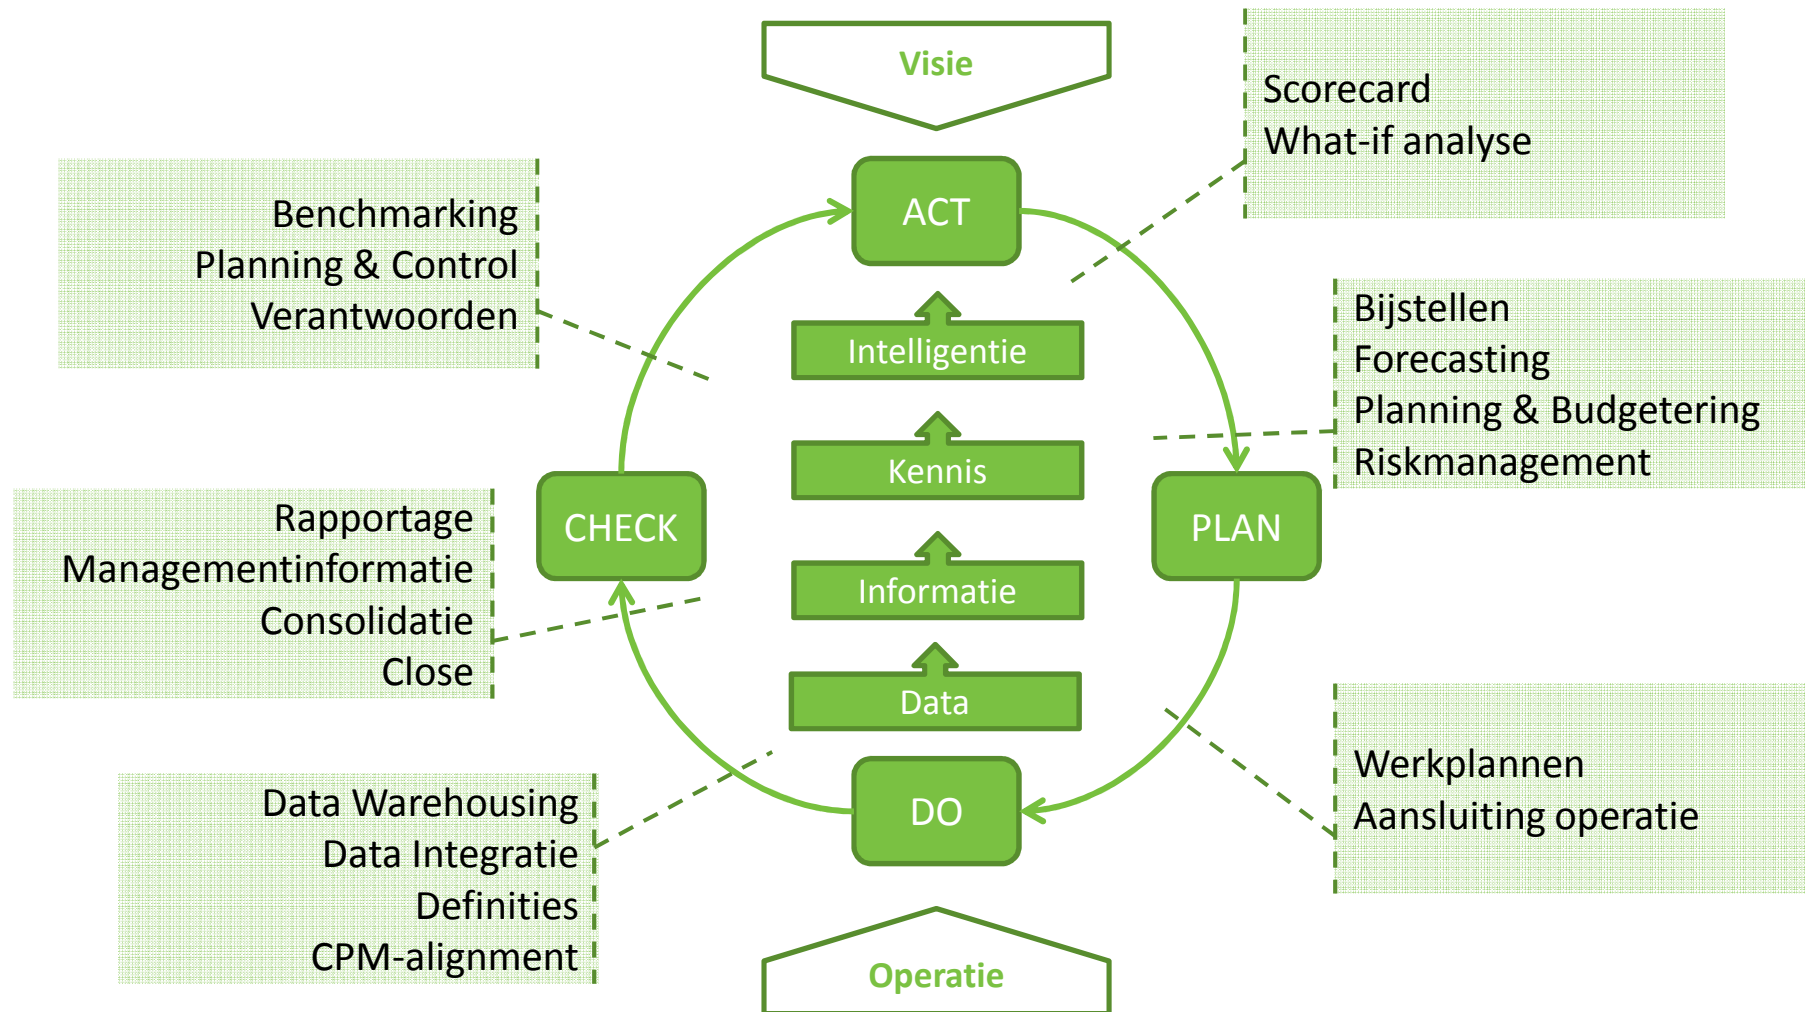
Visie

Scorecard
What-if analyse

Benchmarking
Planning & Control
Verantwoorden

ACT

Intelligentie

Bijstellen
Forecasting
Planning & Budgetering
Riskmanagement

Kennis

Rapportage
Managementinformatie
Consolidatie
Close

CHECK

PLAN

Informatie

Data

Werkplannen
Aansluiting operatie

Data Warehousing
Data Integratie
Definities
CPM-alignment

DO

Operatie